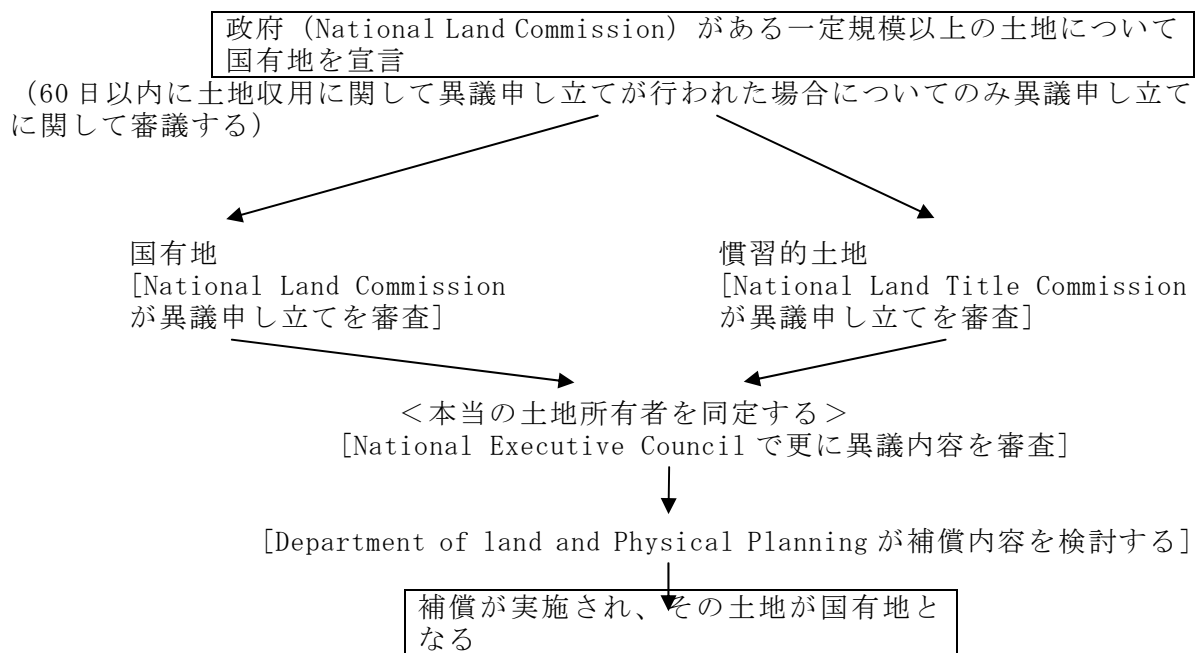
政府（National Land Commission）がある一定規模以上の土地について国有地を宣言

（60日以内に土地収用に関して異議申し立てが行われた場合についてのみ異議申し立てに関して審議する）

国有地
[National Land Commission が異議申し立てを審査]

慣習的土地
[National Land Title Commission が異議申し立てを審査]

＜本当の土地所有者を同定する＞
[National Executive Council で更に異議内容を審査]

[Department of land and Physical Planning が補償内容を検討する]

補償が実施され、その土地が国有地となる